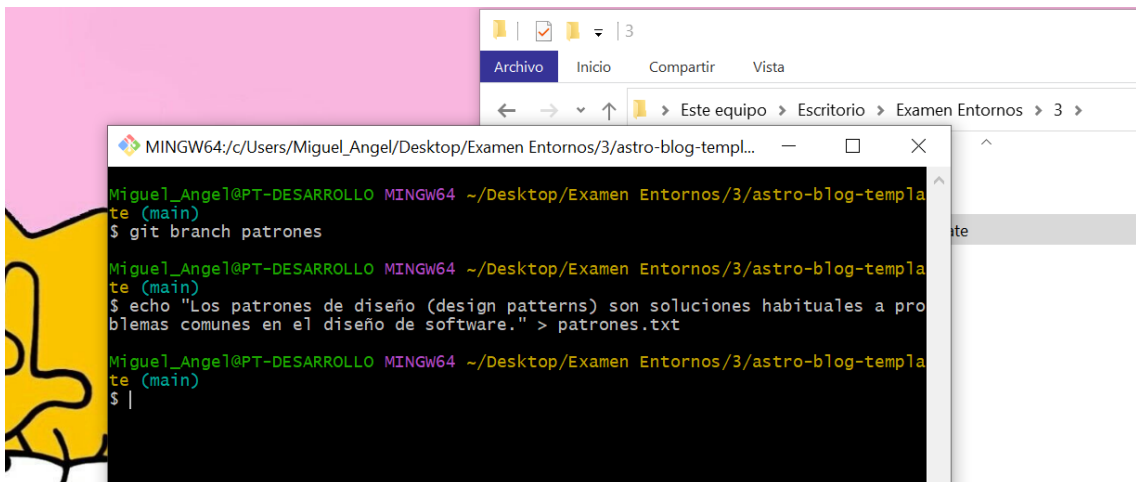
3

Archivo Inicio Compartir Vista

Este equipo > Escritorio > Examen Entornos > 3 >

MINGW64:/c/Users/Miguel_Angel/Desktop/Examen Entornos/3/astro-blog-templ...

ate

Miguel_Angel@PT-DESARROLLO MINGW64 ~/Desktop/Examen Entornos/3/astro-blog-template (main)
$ git branch patrones

Miguel_Angel@PT-DESARROLLO MINGW64 ~/Desktop/Examen Entornos/3/astro-blog-template (main)
$ echo "Los patrones de diseño (design patterns) son soluciones habituales a problemas comunes en el diseño de software." > patrones.txt

Miguel_Angel@PT-DESARROLLO MINGW64 ~/Desktop/Examen Entornos/3/astro-blog-template (main)
$ |